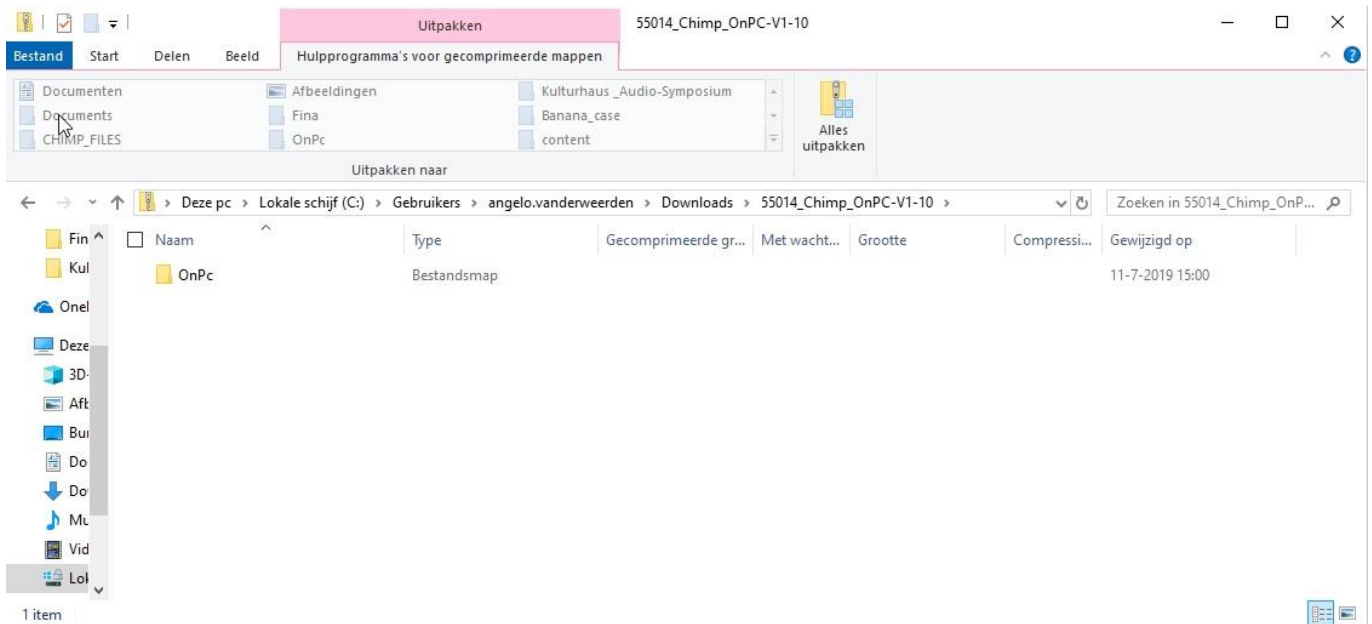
Uitpakken
55014_Chimp_OnPC-V1-10

Bestand
Start
Delen
Beeld
Hulpprogramma's voor gecomprimeerde mappen

Documenten
Documents
CHIMP_FILES
Afbeeldingen
Fina
OnPc
Kulturhaus _Audio-Symposium
Banana_case
content
Alles uitpakken
Uitpakken naar

Deze pc › Lokale schijf (C:) › Gebruikers › angelo.vanderweerden › Downloads › 55014_Chimp_OnPC-V1-10 ›
Zoeken in 55014_Chimp_OnP...

Fin
Kul
Onel
Deze
3D-
Afk
Bu
Do
Do
Mu
Vid
Lok

| Naam | Type | Gecomprimeerde gr... | Met wacht... | Grootte | Compressi... | Gewijzigd op |
|---|---|---|---|---|---|---|
| OnPc | Bestandsmap | | | | | 11-7-2019 15:00 |

1 item